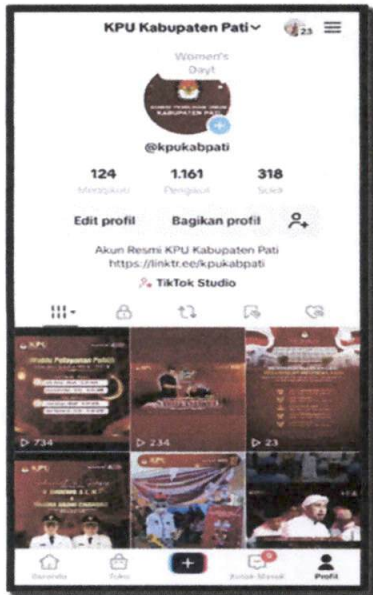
KPU Kabupaten Pati

23

Women's Day!

KOMISI PEMILIHAN UMUM KABUPATEN PATI

@kpukabpati

124 Mengikuti

1.161 Pengikut

318 Suka

Edit profil

Bagikan profil

Akun Resmi KPU Kabupaten Pati
https://linktr.ee/kpukabpati

TikTok Studio

KPU

Waktu Pelayanan Publik

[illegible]

734

234

23

KPU

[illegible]

Beranda

Toko

+

9

Kotak Masuk

Profil